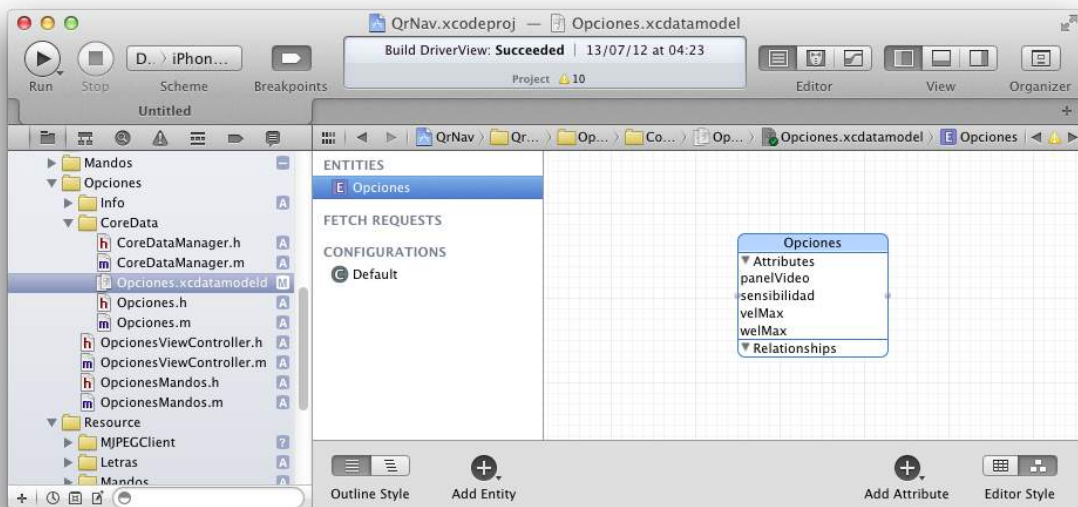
QrNav.xcodeproj — Opciones.xcdatamodel

Run Stop D.. 〉 iPhon... Scheme Breakpoints

Build DriverView: **Succeeded** | 13/07/12 at 04:23
Project ⚠10

Editor View Organizer

Untitled

QrNav 〉 Qr... 〉 Op... 〉 Co... 〉 Op... 〉 Opciones.xcdatamodel 〉 E Opciones

Mandos
Opciones
Info A
CoreData
h CoreDataManager.h A
m CoreDataManager.m A
Opciones.xcdatamodeld M
h Opciones.h A
m Opciones.m A
h OpcionesViewController.h A
m OpcionesViewController.m A
h OpcionesMandos.h A
m OpcionesMandos.m A
Resource
MJPEGClient ?
Letras A
Mandos A

ENTITIES
E Opciones

FETCH REQUESTS

CONFIGURATIONS
C Default

Opciones
▼ Attributes
panelVideo
sensibilidad
velMax
welMax
▼ Relationships

Outline Style Add Entity Add Attribute Editor Style